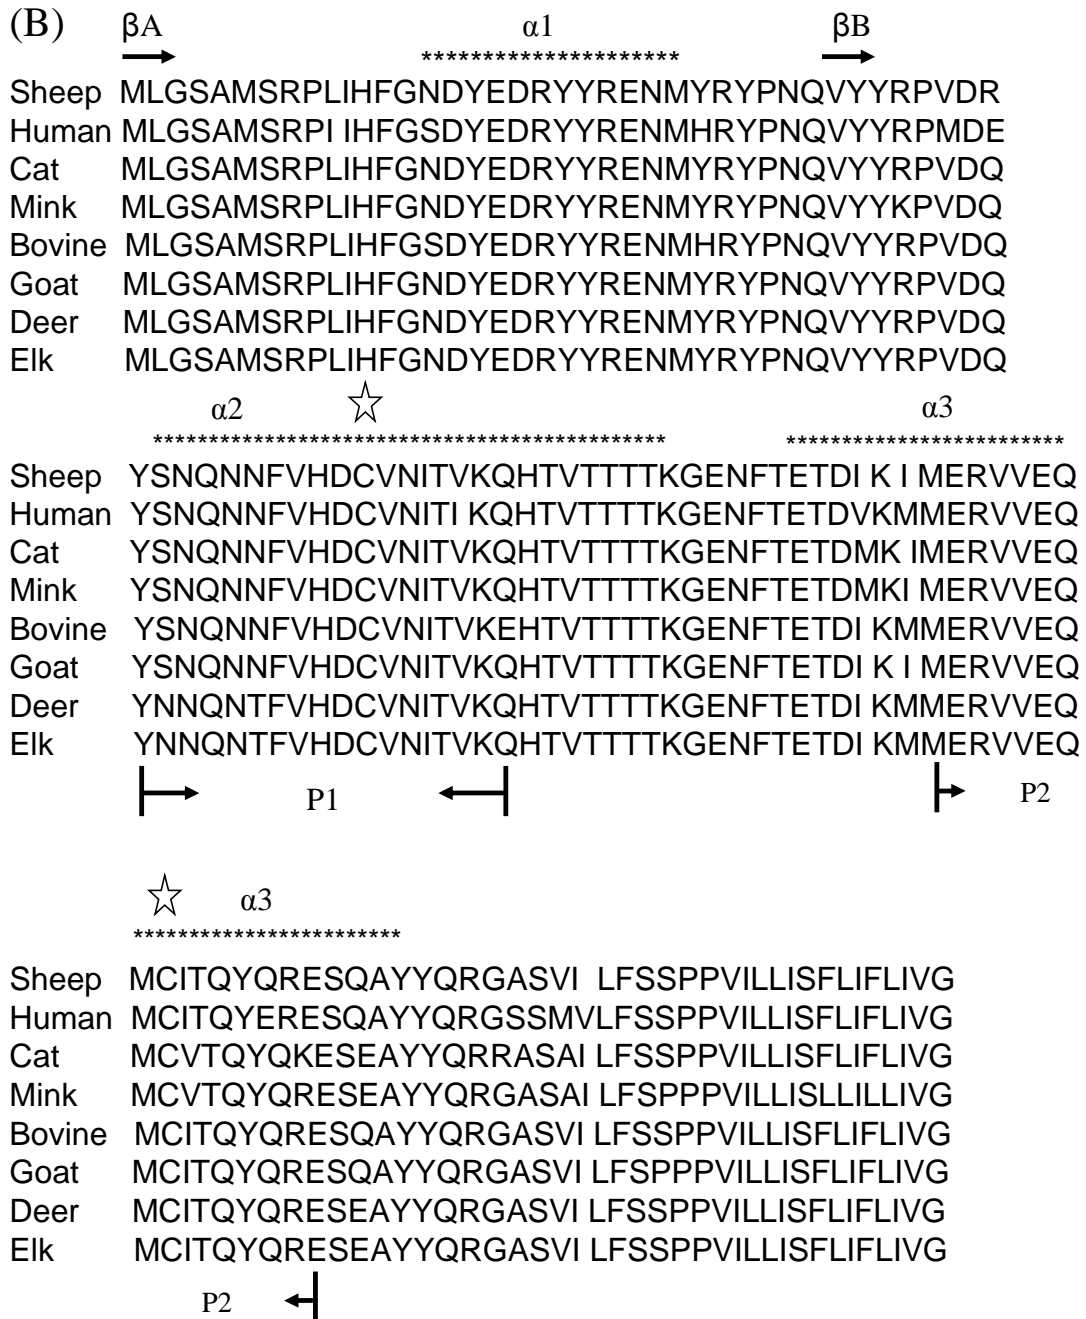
(B) βA α1 βB
*********************

Sheep MLGSAMSRPLIHFGNDYEDRYYRENMYRYPNQVYYRPVDR
Human MLGSAMSRPI IHFGSDYEDRYYRENMHRYPNQVYYRPMDE
Cat MLGSAMSRPLIHFGNDYEDRYYRENMYRYPNQVYYRPVDQ
Mink MLGSAMSRPLIHFGNDYEDRYYRENMYRYPNQVYYKPVDQ
Bovine MLGSAMSRPLIHFGSDYEDRYYRENMHRYPNQVYYRPVDQ
Goat MLGSAMSRPLIHFGNDYEDRYYRENMYRYPNQVYYRPVDQ
Deer MLGSAMSRPLIHFGNDYEDRYYRENMYRYPNQVYYRPVDQ
Elk MLGSAMSRPLIHFGNDYEDRYYRENMYRYPNQVYYRPVDQ

α2 ☆ α3
********************************************* *************************

Sheep YSNQNNFVHDCVNITVKQHTVTTTTKGENFTETDI K I MERVVEQ
Human YSNQNNFVHDCVNITI KQHTVTTTTKGENFTETDVKMMERVVEQ
Cat YSNQNNFVHDCVNITVKQHTVTTTTKGENFTETDMK IMERVVEQ
Mink YSNQNNFVHDCVNITVKQHTVTTTTKGENFTETDMKI MERVVEQ
Bovine YSNQNNFVHDCVNITVKEHTVTTTTKGENFTETDI KMMERVVEQ
Goat YSNQNNFVHDCVNITVKQHTVTTTTKGENFTETDI K I MERVVEQ
Deer YNNQNTFVHDCVNITVKQHTVTTTTKGENFTETDI KMMERVVEQ
Elk YNNQNTFVHDCVNITVKQHTVTTTTKGENFTETDI KMMERVVEQ

P1 P2

☆ α3
************************

Sheep MCITQYQRESQAYYQRGASVI LFSSPPVILLISFLIFLIVG
Human MCITQYERESQAYYQRGSSMVLFSSPPVILLISFLIFLIVG
Cat MCVTQYQKESEAYYQRRASAI LFSSPPVILLISFLIFLIVG
Mink MCVTQYQRESEAYYQRGASAI LFSPPPVILLISLLILLIVG
Bovine MCITQYQRESQAYYQRGASVI LFSSPPVILLISFLIFLIVG
Goat MCITQYQRESQAYYQRGASVI LFSPPPVILLISFLIFLIVG
Deer MCITQYQRESEAYYQRGASVI LFSSPPVILLISFLIFLIVG
Elk MCITQYQRESEAYYQRGASVI LFSSPPVILLISFLIFLIVG

P2